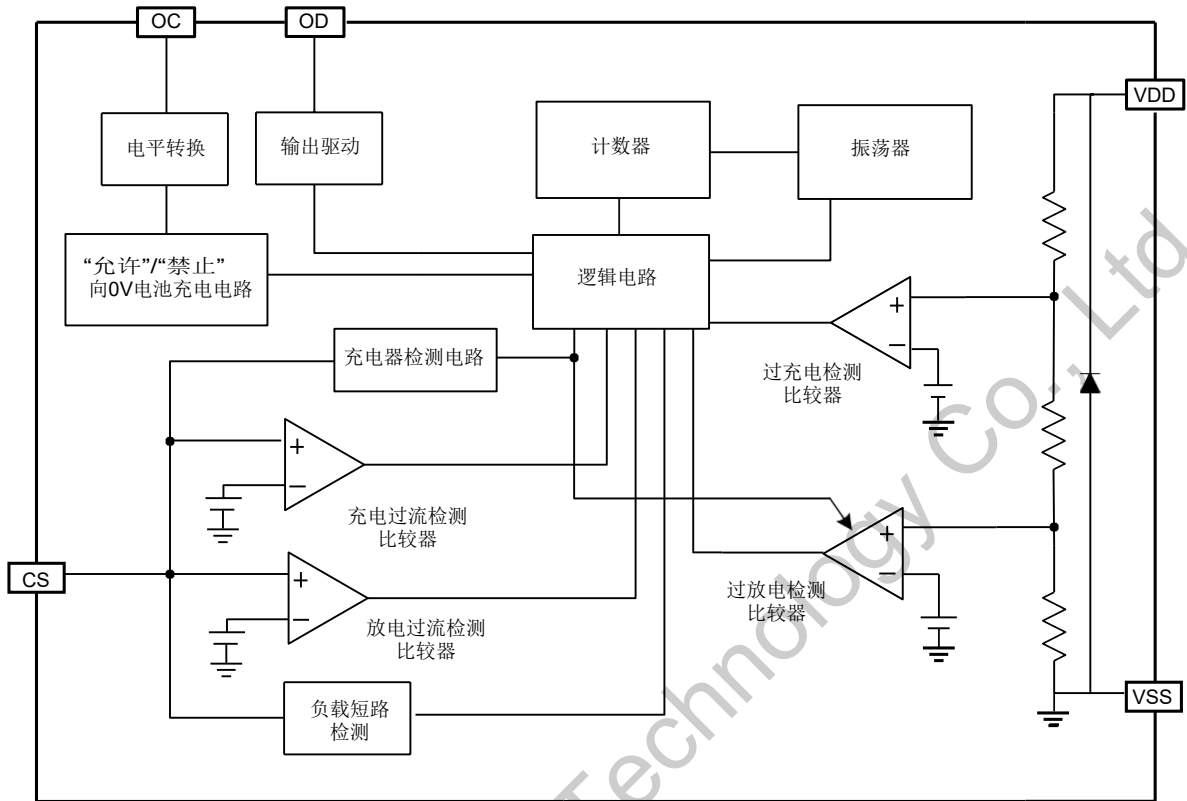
OC

OD

电平转换

输出驱动

计数器

振荡器

VDD

“允许”/“禁止”
向0V电池充电电路

逻辑电路

+

−

过充电检测
比较器

充电器检测电路

+

−

充电过流检测
比较器

+

−

过放电检测
比较器

CS

+

−

放电过流检测
比较器

负载短路
检测

VSS

Technology Co., Ltd